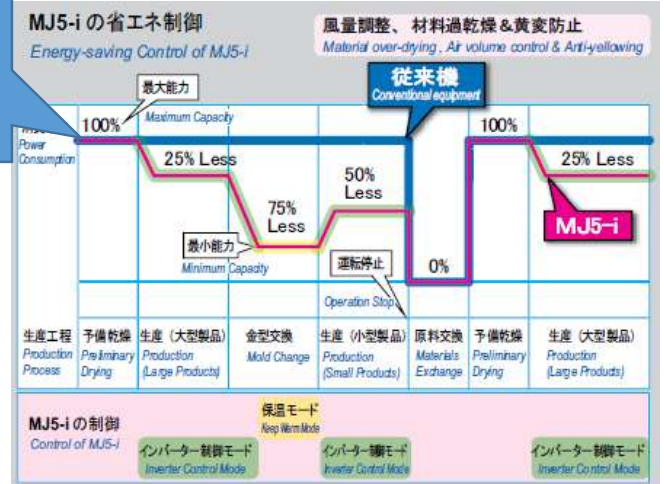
MJ5-i の省エネ制御
Energy-saving Control of MJ5-i

風量調整、材料過乾燥&黄変防止
Material over-drying, Air volume control & Anti-yellowing

最大能力
Maximum Capacity

従来機
Conventional equipment

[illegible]
Power Consumption

100%

25% Less

75% Less

50% Less

100%

25% Less

MJ5-i

最小能力
Minimum Capacity

運転停止
Operation Stop

0%

| 生産工程 Production Process | 予備乾燥 Preliminary Drying | 生産（大型製品） Production (Large Products) | 金型交換 Mold Change | 生産（小型製品） Production (Small Products) | 原料交換 Materials Exchange | 予備乾燥 Preliminary Drying | 生産（大型製品） Production (Large Products) |
|---|---|---|---|---|---|---|---|

MJ5-i の制御
Control of MJ5-i

保温モード
Keep Warm Mode

インバーター制御モード
Inverter Control Mode

インバーター制御モード
Inverter Control Mode

インバーター制御モード
Inverter Control Mode